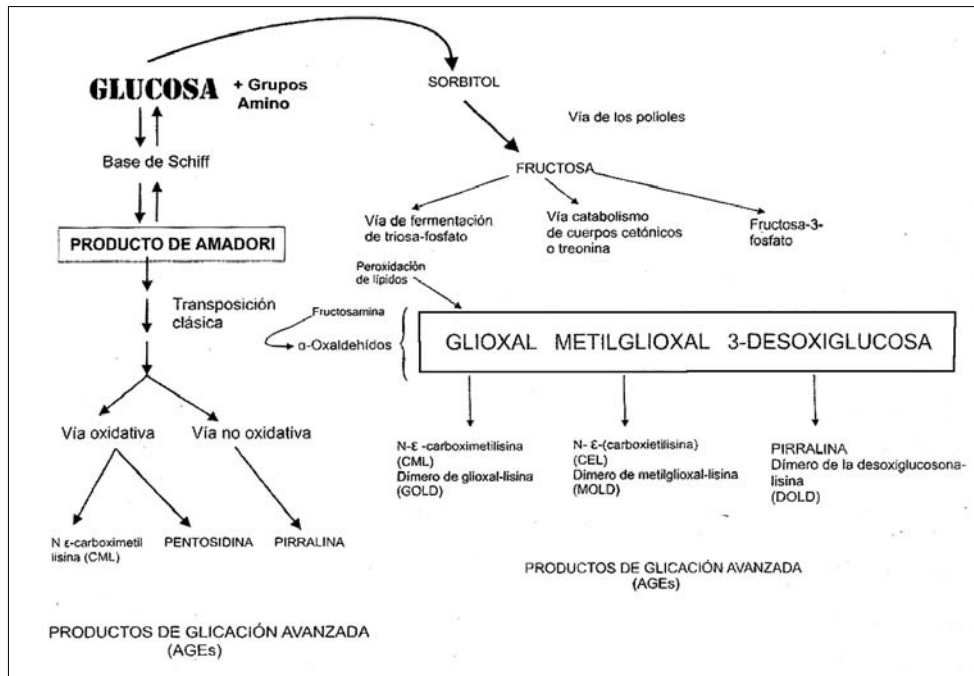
GLUCOSA + Grupos Amino

SORBITOL

Vía de los polioles

Base de Schiff

FRUCTOSA

Vía de fermentación de triosa-fosfato

Vía catabolismo de cuerpos cetónicos o treonina

Fructosa-3-fosfato

PRODUCTO DE AMADORI

Peroxidación de lípidos

Transposición clásica

Fructosamina

α-Oxaldehídos

GLIOXAL METILGLIOXAL 3-DESOXIGLUCOSA

Vía oxidativa

Vía no oxidativa

N-ε -carboximetilisina (CML) Dímero de glioxal-lisina (GOLD)

N- ε-(carboxietilisina) (CEL) Dímero de metilglioxal-lisina (MOLD)

PIRRALINA Dímero de la desoxiglucosona-lisina (DOLD)

N ε-carboximetil lisina (CML)

PENTOSIDINA

PIRRALINA

PRODUCTOS DE GLICACIÓN AVANZADA (AGEs)

PRODUCTOS DE GLICACIÓN AVANZADA (AGEs)